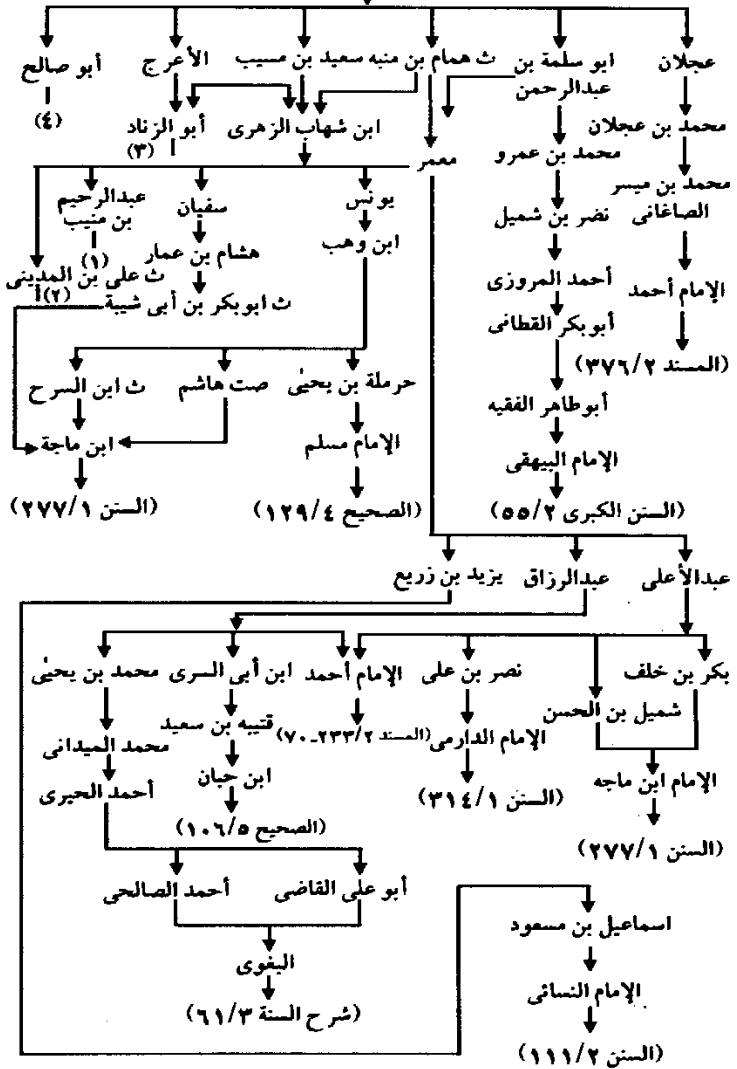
عجلان
ابو سلمة بن عبدالرحمن
ث همام بن منبه
سعيد بن مسيب
الأعرج
أبو صالح
(٤)

محمد بن عجلان
محمد بن عمرو
ابن شهاب الزهرى
أبو الزناد
(٣)
معمر

محمد بن ميسر الصاغانى
نضر بن شميل
يونس
سفيان
عبدالرحيم بن منيب
(١)

الإمام أحمد
أحمد المروزى
ابن وهب
هشام بن عمار
ث على بن المدينى
(٢)
ث ابوبكر بن أبى شيبة

(المسند ٢/٣٧٦)
أبو بكر القطانى
حرملة بن يحيى
صت هاشم
ث ابن السرح

أبوطاهر الفقيه
الإمام مسلم
ابن ماجة

الإمام البيهقى
(الصحيح ٤/١٢٩)
(السنن ١/٢٧٧)

(السنن الكبرى ٢/٥٥)

عبدالأعلى
عبدالرزاق
يزيد بن زريع

بكر بن خلف
نصر بن على
الإمام أحمد
ابن أبى السرى
محمد بن يحيى

شميل بن الحسن
الإمام الدارمى
(المسند ٢/٢٣٣-٧٠)
قتيبه بن سعيد
محمد الميدانى

الإمام ابن ماجه
(السنن ١/٣١٤)
ابن حبان
أحمد الحيرى

(السنن ١/٢٧٧)
(الصحيح ٥/١٠٦)

أبو على القاضى
أحمد الصالحى

اسماعيل بن مسعود
البغوى
الإمام النسائى
(شرح السنة ٣/٦١)
(السنن ٢/١١١)